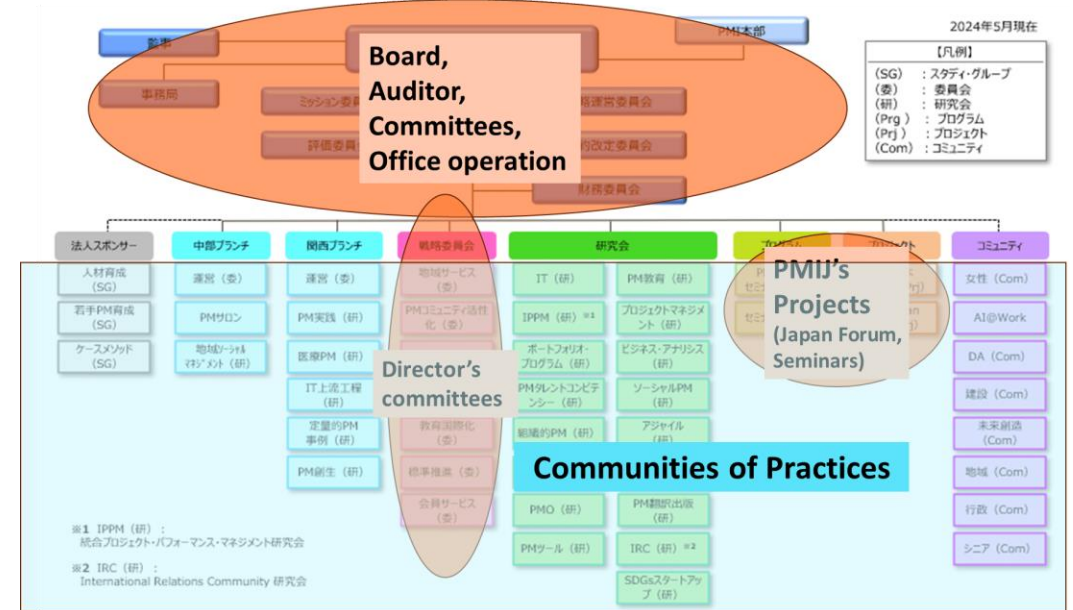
2024年5月現在

【凡例】
(SG) : スタディ・グループ
(委) : 委員会
(研) : 研究会
(Prg) : プログラム
(Prj) : プロジェクト
(Com) : コミュニティ

監事

PMI本部

事務局

ミッション委員会

評価委員会

財務委員会

Board, Auditor, Committees, Office operation

法人スポンサー

人材育成 (SG)

若手PM育成 (SG)

ケースメソッド (SG)

中部ブランチ

運営 (委)

PMサロン

地域ソーシャルマネジメント (研)

関西ブランチ

運営 (委)

PM実践 (研)

医療PM (研)

IT上流工程 (研)

定量的PM事例 (研)

PM創生 (研)

戦略委員会

地域サービス (委)

PMコミュニティ活性化 (委)

教育国際化 (委)

標準推進 (委)

会員サービス (委)

Director's committees

研究会

IT (研)

IPPM (研) ※1

ポートフォリオ・プログラム (研)

PMタレントコンピテンシー (研)

組織的PM (研)

PMO (研)

PMツール (研)

PM教育 (研)

プロジェクトマネジメント (研)

ビジネス・アナリシス (研)

ソーシャルPM (研)

アジャイル (研)

PM翻訳出版 (研)

IRC (研) ※2

SDGsスタートアップ (研)

Communities of Practices

PMIJ's Projects (Japan Forum, Seminars)

コミュニティ

女性 (Com)

AI@Work

DA (Com)

建設 (Com)

未来創造 (Com)

地域 (Com)

行政 (Com)

シニア (Com)

※1 IPPM (研) : 統合プロジェクト・パフォーマンス・マネジメント研究会

※2 IRC (研) : International Relations Community 研究会